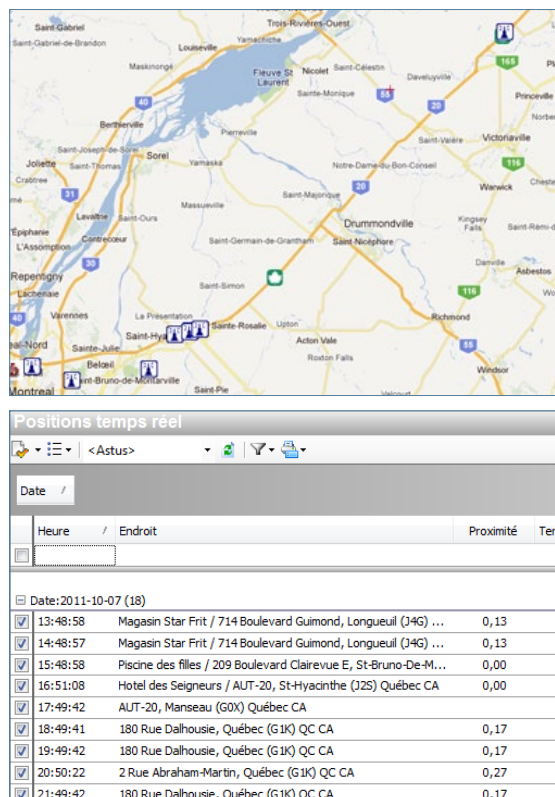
Saint-Gabriel
Saint-Gabriel-de-Brandon
Trois-Rivières-Ouest
Louiseville
Yamachiche
Maskinongé
Fleuve St Laurent
Nicolet
Saint-Célestin
Daveluyville
Princeville
Sainte-Monique
55
20
165
Berthierville
Pierreville
Saint-Valère
Victoriaville
Saint-Joseph-de-Sorel
Sorel
Saint-Thomas
Yamaska
Notre-Dame-du-Bon-Conseil
116
Joliette
Crabtree
Warwick
Saint-Majorique
Drummondville
Kingsey Falls
Lavaltrie
Saint-Ours
Massueville
Épiphanie
L'Assomption
Contrecoeur
Saint-Germain-de-Grantham
Saint-Nicéphore
30
Danville
Repentigny
Lachenaie
Saint-Simon
116
Asbestos
Varennes
La Présentation
Saint-Hya
Sainte-Rosalie
Upton
Richmond
Sainte-Julie
Acton Vale
Beloeil
Roxton Falls
55
Montreal
Saint-Bruno-de-Montarville
Saint-Pie
Windsor

Positions temps réel
<Astus>
Date
Heure
Endroit
Proximité
Te

| | Heure | Endroit | Proximité |
|---|---|---|---|
| Date:2011-10-07 (18) | | | |
| ☑ | 13:48:58 | Magasin Star Frit / 714 Boulevard Guimond, Longueuil (J4G) ... | 0,13 |
| ☑ | 14:48:57 | Magasin Star Frit / 714 Boulevard Guimond, Longueuil (J4G) ... | 0,13 |
| ☑ | 15:48:58 | Piscine des filles / 209 Boulevard Clairevue E, St-Bruno-De-M... | 0,00 |
| ☑ | 16:51:08 | Hotel des Seigneurs / AUT-20, St-Hyacinthe (J2S) Québec CA | 0,00 |
| ☑ | 17:49:42 | AUT-20, Manseau (G0X) Québec CA | |
| ☑ | 18:49:41 | 180 Rue Dalhousie, Québec (G1K) QC CA | 0,17 |
| ☑ | 19:49:42 | 180 Rue Dalhousie, Québec (G1K) QC CA | 0,17 |
| ☑ | 20:50:22 | 2 Rue Abraham-Martin, Québec (G1K) QC CA | 0,27 |
| ☑ | 21:49:42 | 180 Rue Dalhousie, Québec (G1K) QC CA | 0,17 |